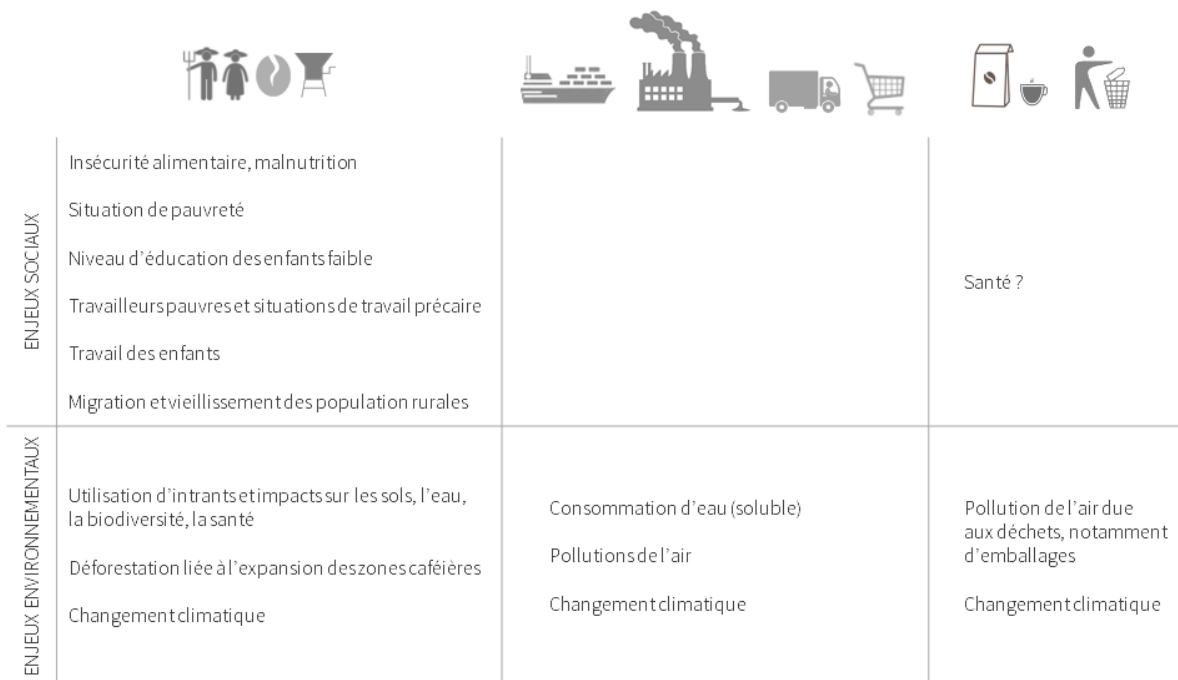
| | | | |
|---|---|---|---|
| ENJEUX SOCIAUX | Insécurité alimentaire, malnutrition<br>Situation de pauvreté<br>Niveau d'éducation des enfants faible<br>Travailleurs pauvres et situations de travail précaire<br>Travail des enfants<br>Migration et vieillissement des population rurales | | Santé ? |
| ENJEUX ENVIRONNEMENTAUX | Utilisation d'intrants et impacts sur les sols, l'eau, la biodiversité, la santé<br>Déforestation liée à l'expansion des zones caféières<br>Changement climatique | Consommation d'eau (soluble)<br>Pollutions de l'air<br>Changement climatique | Pollution de l'air due aux déchets, notamment d'emballages<br>Changement climatique |